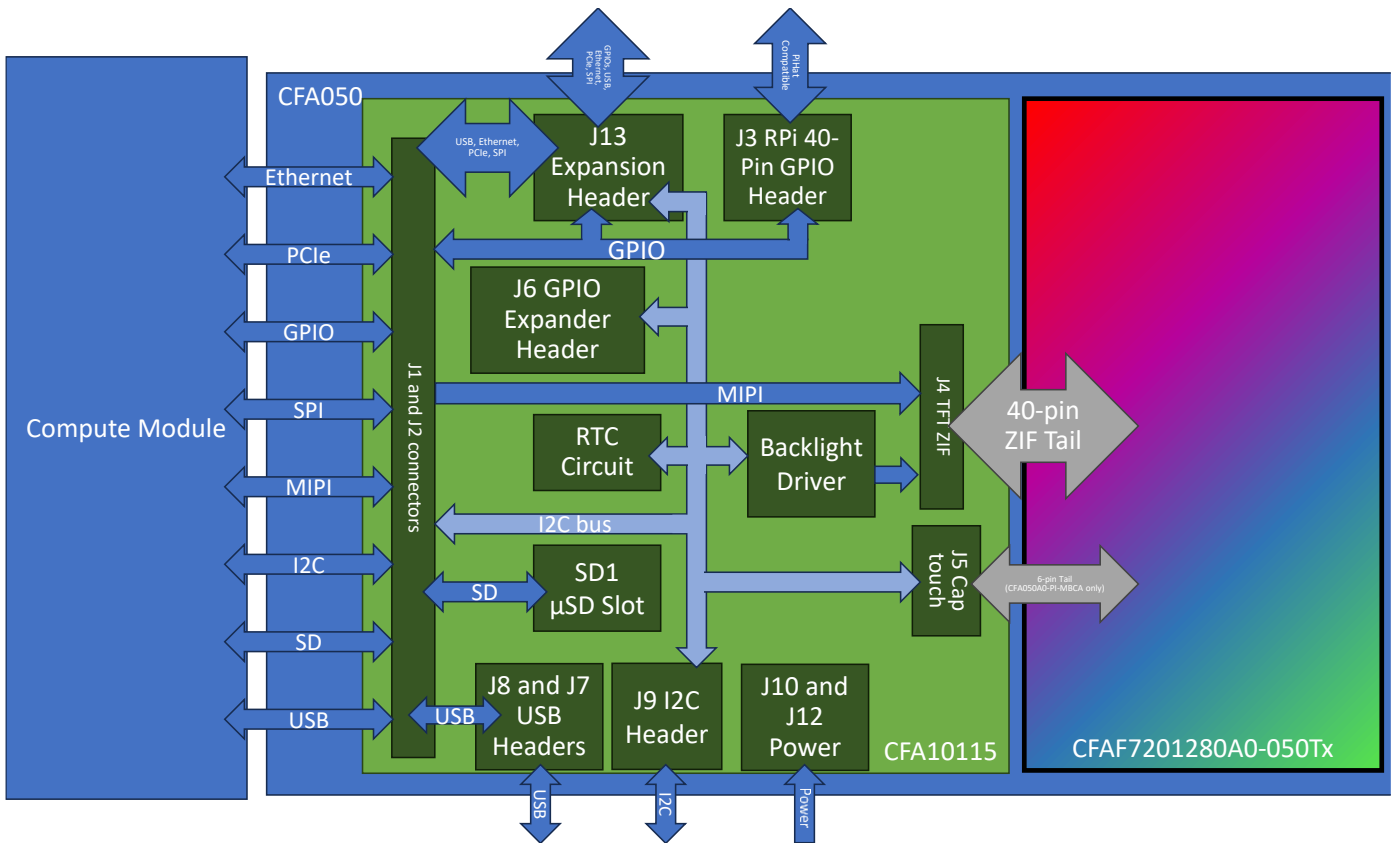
Compute Module

CFA050

Ethernet

PCIe

GPIO

SPI

MIPI

I2C

SD

USB

J1 and J2 connectors

GPIOs, USB, Ethernet, PCIe, SPI

PiHat Compatible

USB, Ethernet, PCIe, SPI

J13 Expansion Header

J3 RPi 40-Pin GPIO Header

GPIO

J6 GPIO Expander Header

MIPI

J4 TFT ZIF

40-pin ZIF Tail

RTC Circuit

Backlight Driver

I2C bus

J5 Cap touch

6-pin Tail (CFA050A0-PI-MBCA only)

SD

SD1 µSD Slot

USB

J8 and J7 USB Headers

J9 I2C Header

J10 and J12 Power

CFA10115

CFAF7201280A0-050Tx

USB

I2C

Power